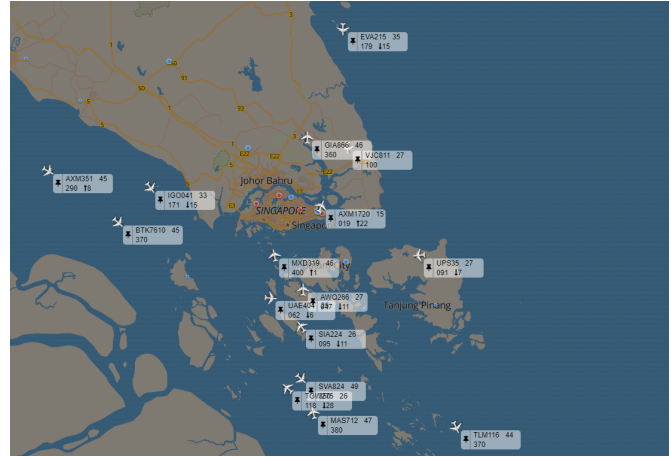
EVA215 35
179 ↓15

GIA866 46
360

VJC811 27
100

AXM351 45
290 ↑8

IGO041 33
171 ↓15

Johor Bahru

SINGAPORE

Singapore

AXM1720 15
019 ↑22

BTK7610 45
370

MXD319 46
400 ↑1

UPS35 27
091 ↓7

AWQ266 27
097 ↓11

UAE4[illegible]
062 ↓6

Tanjung Pinang

SIA224 26
095 ↓11

SVA824 49

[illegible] 26
118 ↓28

MAS712 47
380

TLM116 44
370

3
50
1
5
E22
E3